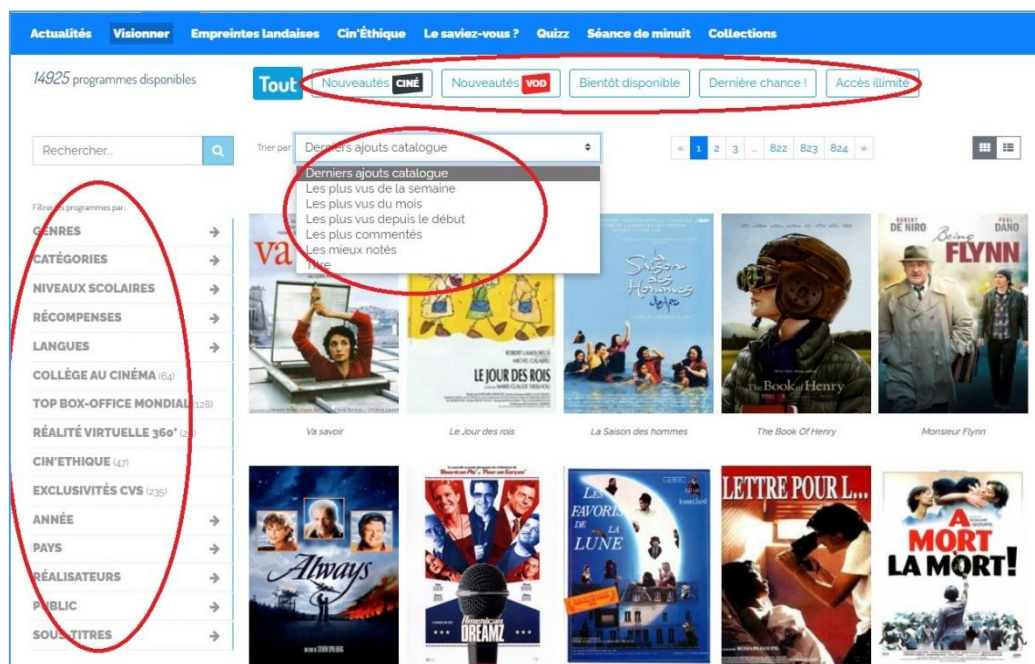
Actualités Visionner Empreintes landaises Cin'Éthique Le saviez-vous ? Quizz Séance de minuit Collections

14925 programmes disponibles

Tout Nouveautés CINÉ Nouveautés VOD Bientôt disponible Dernière chance ! Accès illimité

Rechercher...

Trier par: Derniers ajouts catalogue

Derniers ajouts catalogue
Les plus vus de la semaine
Les plus vus du mois
Les plus vus depuis le début
Les plus commentés
Les mieux notés
Titre

« 1 2 3 ... 822 823 824 »

Filtrer les programmes par:

GENRES
CATÉGORIES
NIVEAUX SCOLAIRES
RÉCOMPENSES
LANGUES
COLLÈGE AU CINÉMA (64)
TOP BOX-OFFICE MONDIAL (128)
RÉALITÉ VIRTUELLE 360° (2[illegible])
CIN'ETHIQUE (47)
EXCLUSIVITÉS CVS (235)
ANNÉE
PAYS
RÉALISATEURS
PUBLIC
SOUS-TITRES

va

LE JOUR DES ROIS

La Saison des Hommes

The Book of Henry

ROBERT DE NIRO PAUL DANO Being FLYNN

Va savoir

Le Jour des rois

La Saison des hommes

The Book Of Henry

Monsieur Flynn

Always

American DREAMZ

LES FAVORIS DE LA LUNE

LETTRE POUR L...

A MORT LA MORT!